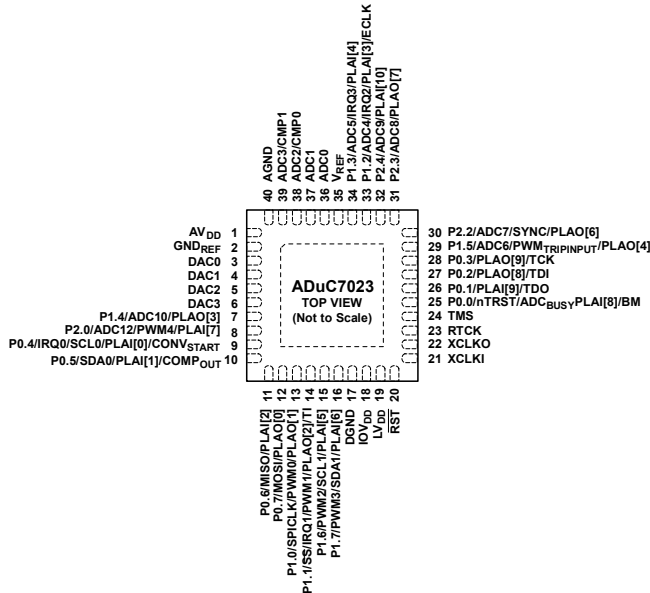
40 AGND
39 ADC3/CMP1
38 ADC2/CMP0
37 ADC1
36 ADC0
35 $V_{REF}$
34 P1.3/ADC5/IRQ3/PLAI[4]
33 P1.2/ADC4/IRQ2/PLAI[3]/ECLK
32 P2.4/ADC9/PLAI[10]
31 P2.3/ADC8/PLAO[7]

$AV_{DD}$ 1
$GND_{REF}$ 2
DAC0 3
DAC1 4
DAC2 5
DAC3 6
P1.4/ADC10/PLAO[3] 7
P2.0/ADC12/PWM4/PLAI[7] 8
P0.4/IRQ0/SCL0/PLAI[0]/$CONV_{START}$ 9
P0.5/SDA0/PLAI[1]/$COMP_{OUT}$ 10

ADuC7023
TOP VIEW
(Not to Scale)

30 P2.2/ADC7/SYNC/PLAO[6]
29 P1.5/ADC6/$PWM_{TRIPINPUT}$/PLAO[4]
28 P0.3/PLAO[9]/TCK
27 P0.2/PLAO[8]/TDI
26 P0.1/PLAI[9]/TDO
25 P0.0/nTRST/$ADC_{BUSY}$PLAI[8]/BM
24 TMS
23 RTCK
22 XCLKO
21 XCLKI

11 P0.6/MISO/PLAI[2]
12 P0.7/MOSI/PLAO[0]
13 P1.0/SPICLK/PWM0/PLAO[1]
14 P1.1/$\overline{SS}$/IRQ1/PWM1/PLAO[2]/T1
15 P1.6/PWM2/SCL1/PLAI[5]
16 P1.7/PWM3/SDA1/PLAI[6]
17 DGND
18 $IOV_{DD}$
19 $LV_{DD}$
20 $\overline{RST}$